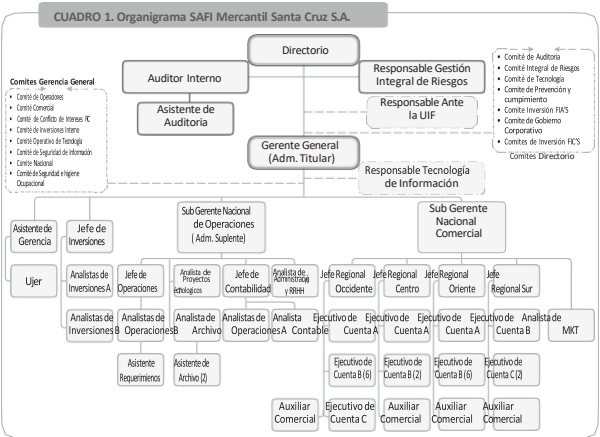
CUADRO 1. Organigrama SAFI Mercantil Santa Cruz S.A.

Directorio

Auditor Interno

Responsable Gestión Integral de Riesgos

Asistente de Auditoria

Responsable Ante la UIF

Comites Gerencia General
- Comité de Operaciones
- Comité Comercial
- Comité de Conflicto de Intereses PC
- Comité de Inversiones Interno
- Comité Operativo de Tecnología
- Comité de Seguridad de Información
- Comité Nacional
- Comité de Seguridad e higiene Ocupacional

- Comité de Auditoria
- Comité Integral de Riesgos
- Comité de Tecnología
- Comité de Prevención y cumplimiento
- Comite Inversión FIA'S
- Comité de Gobierno Corporativo
- Comites de Inversión FIC'S

Comites Directorio

Gerente General (Adm. Titular)

Responsable Tecnología de Información

Asistente de Gerencia

Jefe de Inversiones

Sub Gerente Nacional de Operaciones ( Adm. Suplente)

Sub Gerente Nacional Comercial

Ujer

Analistas de Inversiones A

Analistas de Inversiones B

Jefe de Operaciones

Analistas de Operaciones B

Asistente Requerimiento

Analista de Proyectos Tecnológicos

Analista de Archivo

Asistente de Archivo (2)

Jefe de Contabilidad

Analistas de Operaciones A

Analista de Administración y RRHH

Analista Contable

Jefe Regional Occidente

Jefe Regional Centro

Jefe Regional Oriente

Jefe Regional Sur

Ejecutivo de Cuenta A

Ejecutivo de Cuenta A

Ejecutivo de Cuenta A

Analista de Cuenta B

Analista de MKT

Ejecutivo de Cuenta B (6)

Ejecutivo de Cuenta B (2)

Ejecutivo de Cuenta B (6)

Ejecutivo de Cuenta C (2)

Auxiliar Comercial

Ejecutivo de Cuenta C

Auxiliar Comercial

Auxiliar Comercial

Auxiliar Comercial